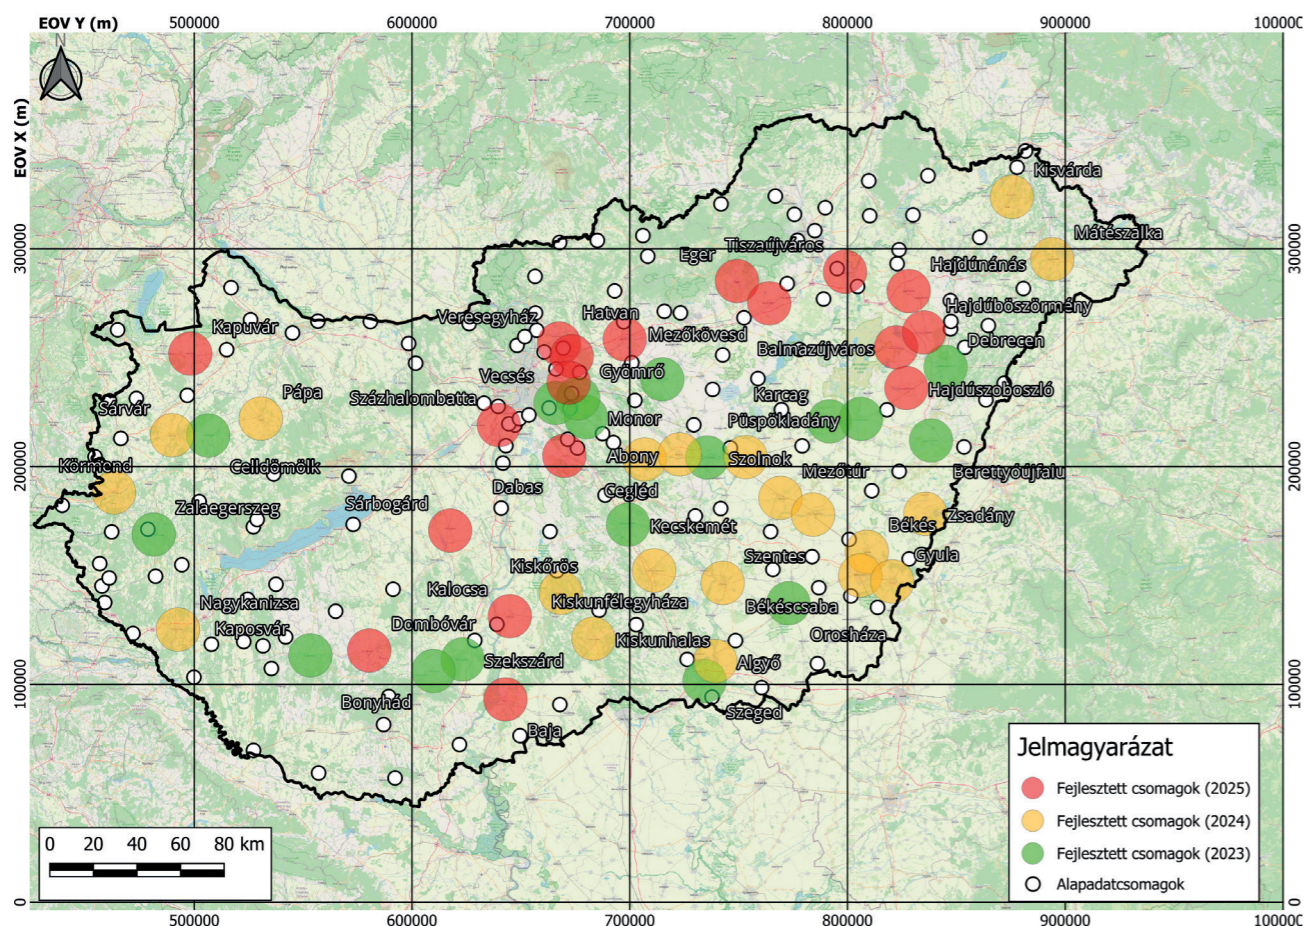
EOV Y (m)
500000
600000
700000
800000
900000
100000

N

EOV X (m)
300000
200000
100000
0

300000
200000
100000
0

Kisvárda
Mátészalka
Tiszaújváros
Eger
Hajdúnánás
Hajdúböszörmény
Veresegyház
Hatvan
Mezőkövesd
Kapuvár
Balmazújváros
Debrecen
Vecsés
Gyömrő
Pápa
Karcag
Hajdúszoboszló
Százhalombatta
Sárvár
Monor
Püspökladány
Abony
Szolnok
Körmend
Celldömölk
Mezőtúr
Berettyóújfalu
Dabas
Cegléd
Sárbogárd
Zalaegerszeg
Kecskemét
Zsadány
Békés
Szentes
Gyula
Kiskőrös
Kalocsa
Kiskunfélegyháza
Nagykanizsa
Békéscsaba
Dombóvár
Kaposvár
Kiskunhalas
Orosháza
Szekszárd
Algyő
Bonyhád
Szeged
Baja

Jelmagyarázat
Fejlesztett csomagok (2025)
Fejlesztett csomagok (2024)
Fejlesztett csomagok (2023)
Alapadatcsomagok

0 20 40 60 80 km

500000
600000
700000
800000
900000
100000